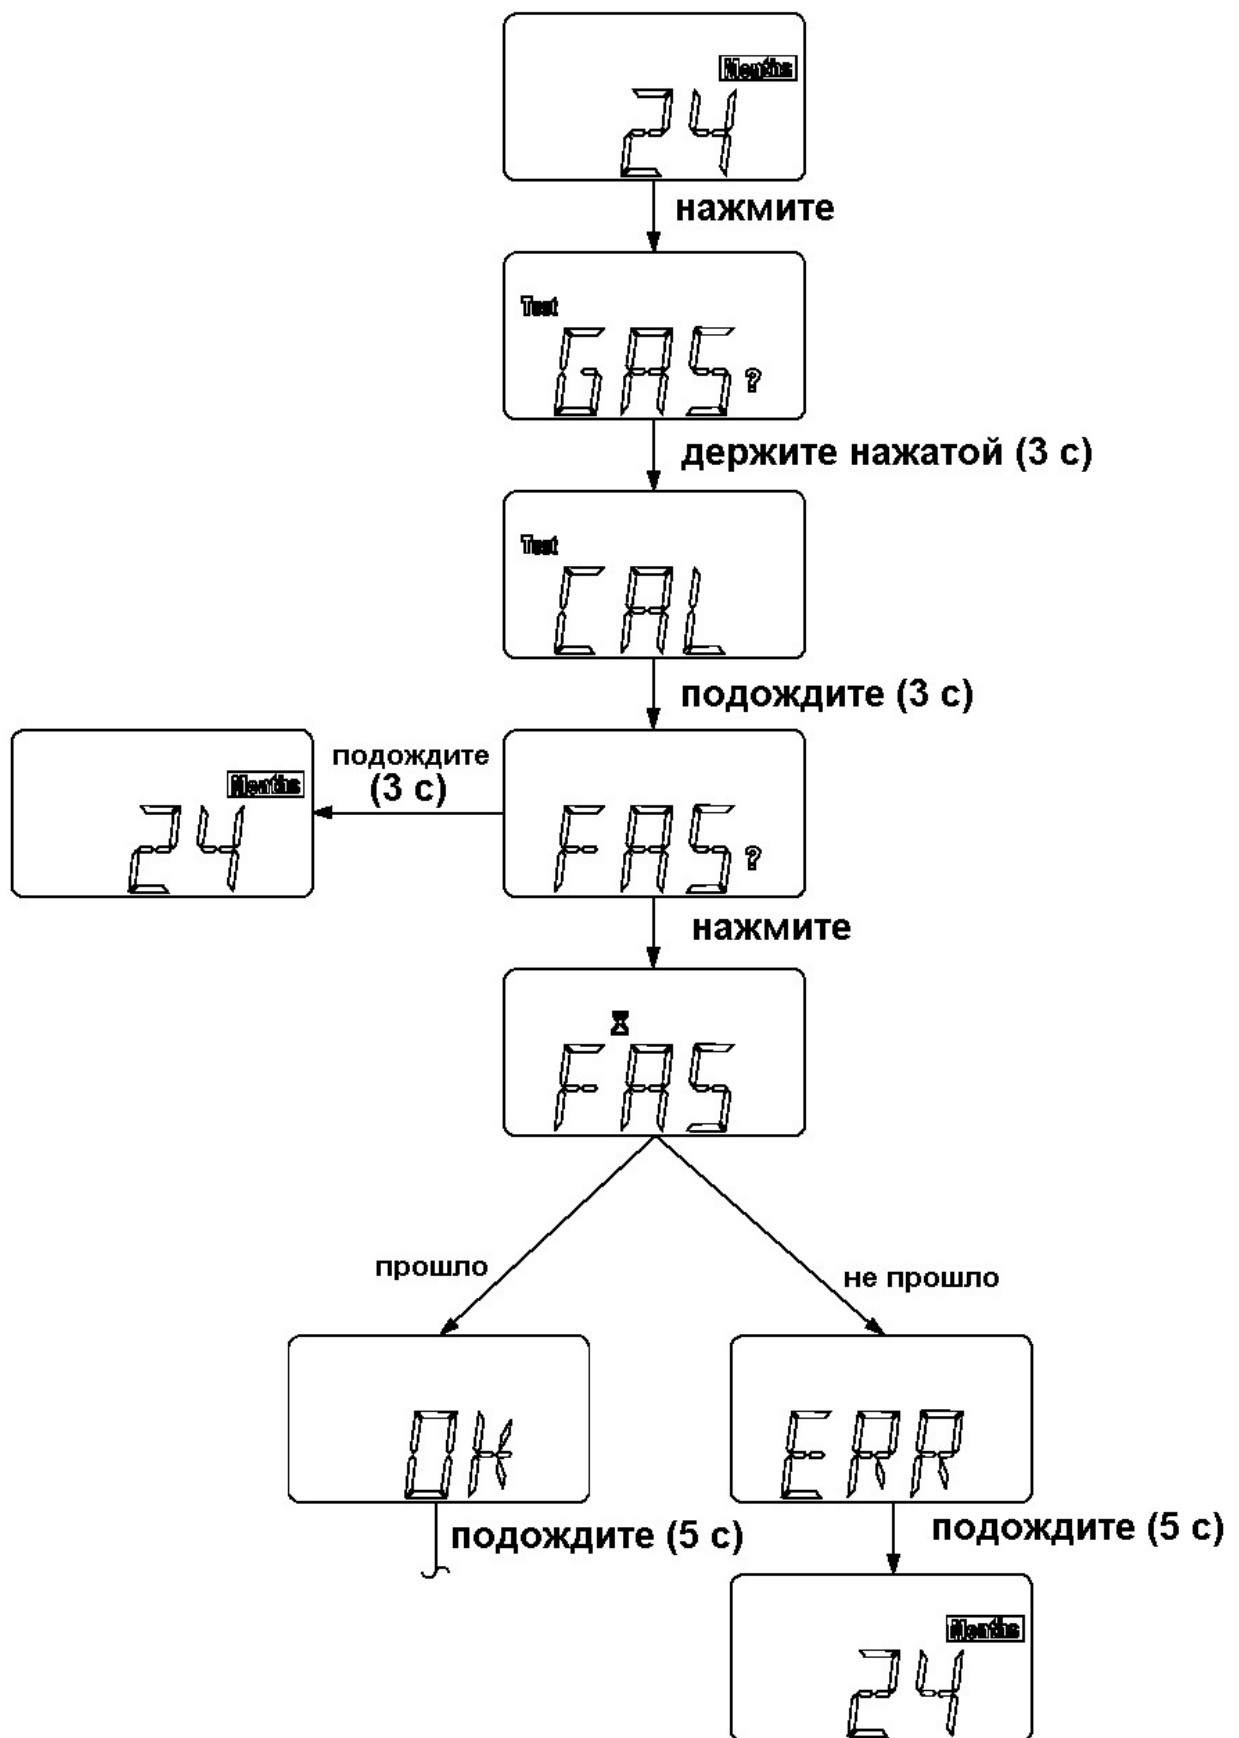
Months
24

нажмите

Test
GAS?

держите нажатой (3 с)

Test
CAL

подождите (3 с)

Months
24

подождите (3 с)

FAS?

нажмите

FAS

прошло

не прошло

OK

подождите (5 с)

ERR

подождите (5 с)

Months
24